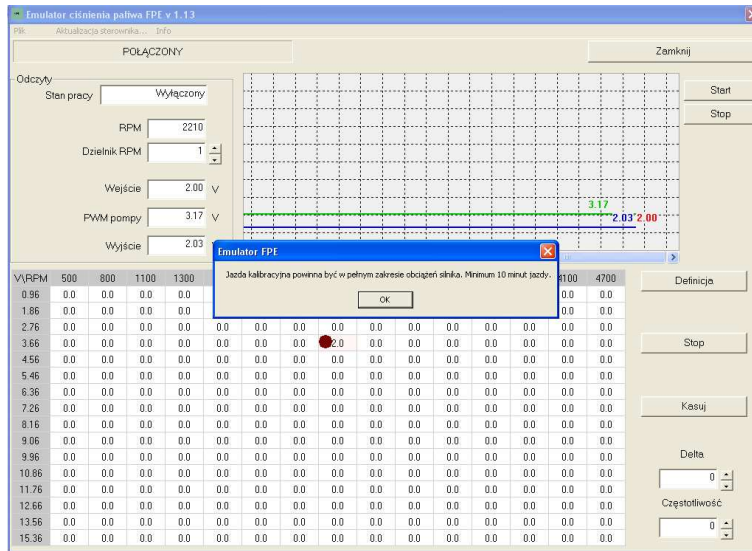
Emulator ciśnienia paliwa FPE v 1.13

Plik Aktualizacja sterownika... Info

POŁĄCZONY

Zamknij

Odczyty

Stan pracy Wyłączony

RPM 2210

Dzielnik RPM 1

Wejście 2.00 V

PWM pompy 3.17 V

Wyjście 2.03

3.17

2.03 2.00

Start

Stop

Emulator FPE

Jazda kalibracyjna powinna być w pełnym zakresie obciążeń silnika. Minimum 10 minut jazdy.

OK

| V\RPM | 500 | 800 | 1100 | 1300 | | | | | | | | | 4100 | 4700 |
|---|---|---|---|---|---|---|---|---|---|---|---|---|---|---|
| 0.96 | 0.0 | 0.0 | 0.0 | 0.0 | | | | | | | | | 0.0 | 0.0 |
| 1.86 | 0.0 | 0.0 | 0.0 | 0.0 | | | | | | | | | 0.0 | 0.0 |
| 2.76 | 0.0 | 0.0 | 0.0 | 0.0 | 0.0 | 0.0 | 0.0 | 0.0 | 0.0 | 0.0 | 0.0 | 0.0 | 0.0 | 0.0 |
| 3.66 | 0.0 | 0.0 | 0.0 | 0.0 | 0.0 | 0.0 | 0.0 | 2.0 | 0.0 | 0.0 | 0.0 | 0.0 | 0.0 | 0.0 |
| 4.56 | 0.0 | 0.0 | 0.0 | 0.0 | 0.0 | 0.0 | 0.0 | 0.0 | 0.0 | 0.0 | 0.0 | 0.0 | 0.0 | 0.0 |
| 5.46 | 0.0 | 0.0 | 0.0 | 0.0 | 0.0 | 0.0 | 0.0 | 0.0 | 0.0 | 0.0 | 0.0 | 0.0 | 0.0 | 0.0 |
| 6.36 | 0.0 | 0.0 | 0.0 | 0.0 | 0.0 | 0.0 | 0.0 | 0.0 | 0.0 | 0.0 | 0.0 | 0.0 | 0.0 | 0.0 |
| 7.26 | 0.0 | 0.0 | 0.0 | 0.0 | 0.0 | 0.0 | 0.0 | 0.0 | 0.0 | 0.0 | 0.0 | 0.0 | 0.0 | 0.0 |
| 8.16 | 0.0 | 0.0 | 0.0 | 0.0 | 0.0 | 0.0 | 0.0 | 0.0 | 0.0 | 0.0 | 0.0 | 0.0 | 0.0 | 0.0 |
| 9.06 | 0.0 | 0.0 | 0.0 | 0.0 | 0.0 | 0.0 | 0.0 | 0.0 | 0.0 | 0.0 | 0.0 | 0.0 | 0.0 | 0.0 |
| 9.96 | 0.0 | 0.0 | 0.0 | 0.0 | 0.0 | 0.0 | 0.0 | 0.0 | 0.0 | 0.0 | 0.0 | 0.0 | 0.0 | 0.0 |
| 10.86 | 0.0 | 0.0 | 0.0 | 0.0 | 0.0 | 0.0 | 0.0 | 0.0 | 0.0 | 0.0 | 0.0 | 0.0 | 0.0 | 0.0 |
| 11.76 | 0.0 | 0.0 | 0.0 | 0.0 | 0.0 | 0.0 | 0.0 | 0.0 | 0.0 | 0.0 | 0.0 | 0.0 | 0.0 | 0.0 |
| 12.66 | 0.0 | 0.0 | 0.0 | 0.0 | 0.0 | 0.0 | 0.0 | 0.0 | 0.0 | 0.0 | 0.0 | 0.0 | 0.0 | 0.0 |
| 13.56 | 0.0 | 0.0 | 0.0 | 0.0 | 0.0 | 0.0 | 0.0 | 0.0 | 0.0 | 0.0 | 0.0 | 0.0 | 0.0 | 0.0 |
| 15.36 | 0.0 | 0.0 | 0.0 | 0.0 | 0.0 | 0.0 | 0.0 | 0.0 | 0.0 | 0.0 | 0.0 | 0.0 | 0.0 | 0.0 |

Definicja

Stop

Kasuj

Delta

0

Częstotliwość

0